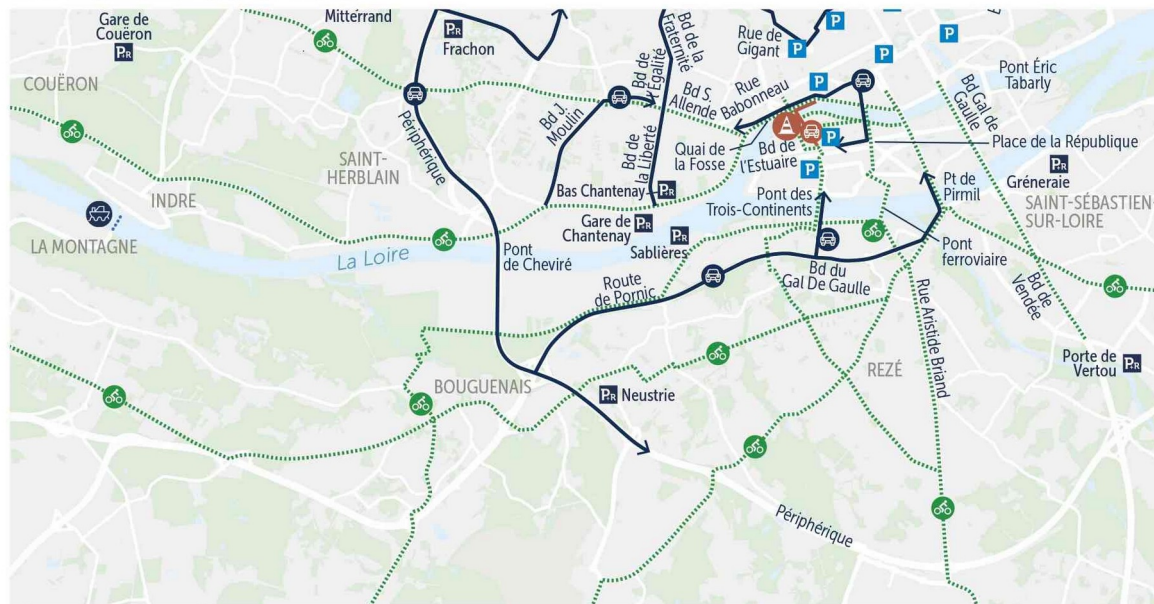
Gare de Couëron
PR
Mitterrand
PR
Frachon
Bd de la Fraternité
Bd de l'Egalité
Rue de Gigant
P
P
P
P
COUËRON
Périphérique
Bd J. Moulin
Bd de la Liberté
Bd S. Allende
Rue Babonneau
P
Pont Éric Tabarly
Bd Gal de Gaulle
Quai de la Fosse
Bd de l'Estuaire
P
Place de la République
SAINT-HERBLAIN
Bas Chantenay
PR
P
PR
Gréneraie
Pt de Pirmil
SAINT-SÉBASTIEN-SUR-LOIRE
INDRE
Gare de Chantenay
PR
Pont des Trois-Continents
LA MONTAGNE
PR
Sablières
Pont ferroviaire
La Loire
Pont de Cheviré
Route de Pornic
Bd du Gal De Gaulle
Bd de Vendée
REZÉ
Rue Aristide Briand
Porte de Vertou
PR
BOUGUENAIS
PR
Neustrie
Périphérique